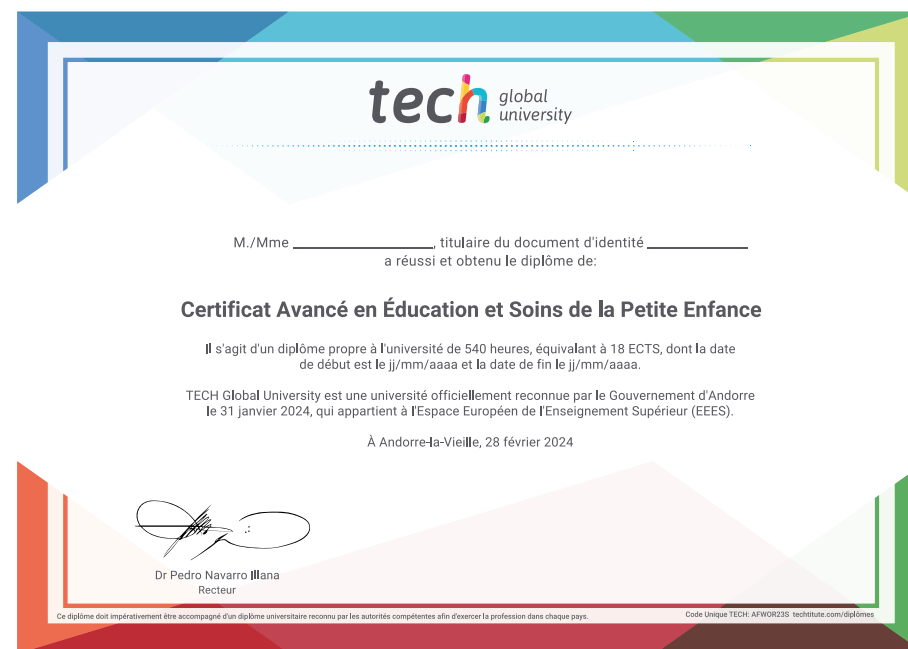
tech global university

M./Mme ____________________, titulaire du document d'identité ______________
a réussi et obtenu le diplôme de:

Certificat Avancé en Éducation et Soins de la Petite Enfance

Il s'agit d'un diplôme propre à l'université de 540 heures, équivalant à 18 ECTS, dont la date de début est le jj/mm/aaaa et la date de fin le jj/mm/aaaa.

TECH Global University est une université officiellement reconnue par le Gouvernement d'Andorre le 31 janvier 2024, qui appartient à l'Espace Européen de l'Enseignement Supérieur (EEES).

À Andorre-la-Vieille, 28 février 2024

Dr Pedro Navarro Illana
Recteur

Ce diplôme doit impérativement être accompagné d'un diplôme universitaire reconnu par les autorités compétentes afin d'exercer la profession dans chaque pays.

Code Unique TECH: AFWOR23S techtitute.com/diplômes